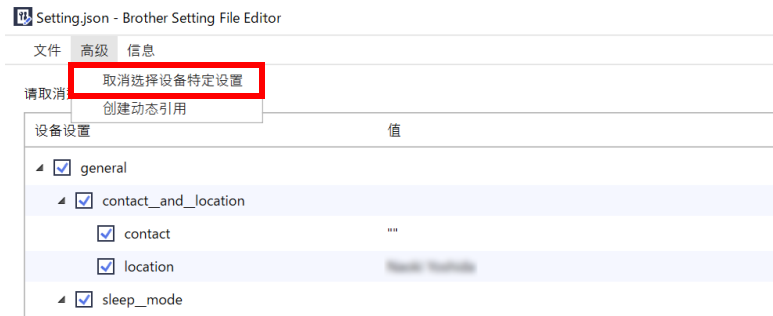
Setting.json - Brother Setting File Editor

文件 高级 信息

取消选择设备特定设置
创建动态引用

请取消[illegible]

| 设备设置 | 值 |
|---|---|
| general | |
| contact_and_location | |
| contact | "" |
| location | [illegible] |
| sleep_mode | |